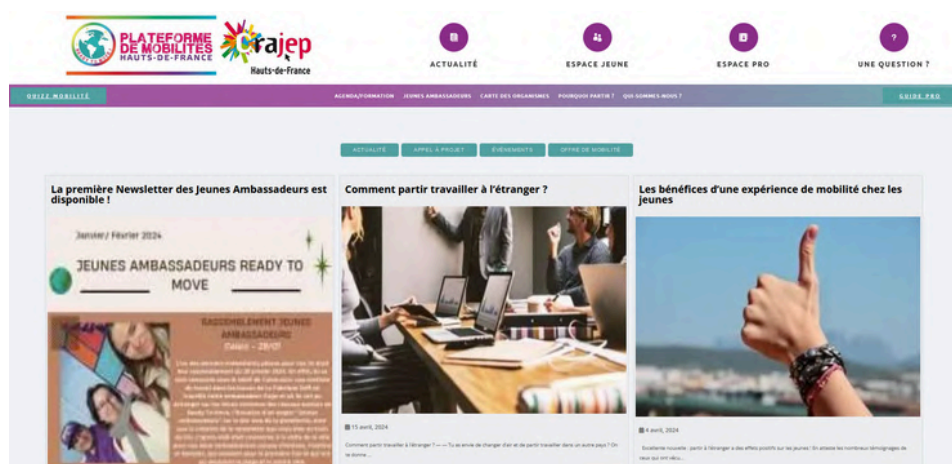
PLATEFORME DE MOBILITES HAUTS-DE-FRANCE

crajep Hauts-de-France

ACTUALITÉ

ESPACE JEUNE

ESPACE PRO

UNE QUESTION ?

QUIZZ MOBILITÉ

AGENDA/FORMATION JEUNES AMBASSADEURS CARTE DES ORGANISMES POURQUOI PARTIR ? QUI SOMMES-NOUS ?

GUIDE PRO

ACTUALITÉ APPEL À PROJET ÉVÉNEMENTS OFFRE DE MOBILITÉ

La première Newsletter des Jeunes Ambassadeurs est disponible !

Janvier/ Février 2024

JEUNES AMBASSADEURS READY TO MOVE

RASSEMBLEMENT JEUNES AMBASSADEURS Calais - 28/01

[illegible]

Comment partir travailler à l'étranger ?

15 avril, 2024

Comment partir travailler à l'étranger ? — Tu as envie de changer d'air et de partir travailler dans un autre pays ? On te donne ...

Les bénéfices d'une expérience de mobilité chez les jeunes

4 avril, 2024

Excellente nouvelle : partir à l'étranger a des effets positifs sur les jeunes ! En atteste les nombreux témoignages de ceux qui ont vécu ...